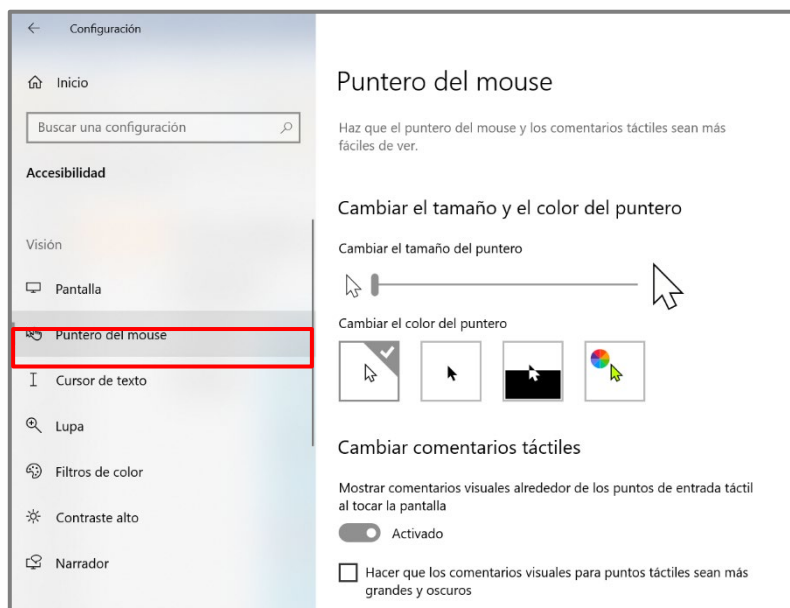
Configuración

Inicio

Buscar una configuración

Accesibilidad

Visión

Pantalla

Puntero del mouse

Cursor de texto

Lupa

Filtros de color

Contraste alto

Narrador

Puntero del mouse

Haz que el puntero del mouse y los comentarios táctiles sean más fáciles de ver.

Cambiar el tamaño y el color del puntero

Cambiar el tamaño del puntero

Cambiar el color del puntero

Cambiar comentarios táctiles

Mostrar comentarios visuales alrededor de los puntos de entrada táctil al tocar la pantalla

Activado

Hacer que los comentarios visuales para puntos táctiles sean más grandes y oscuros